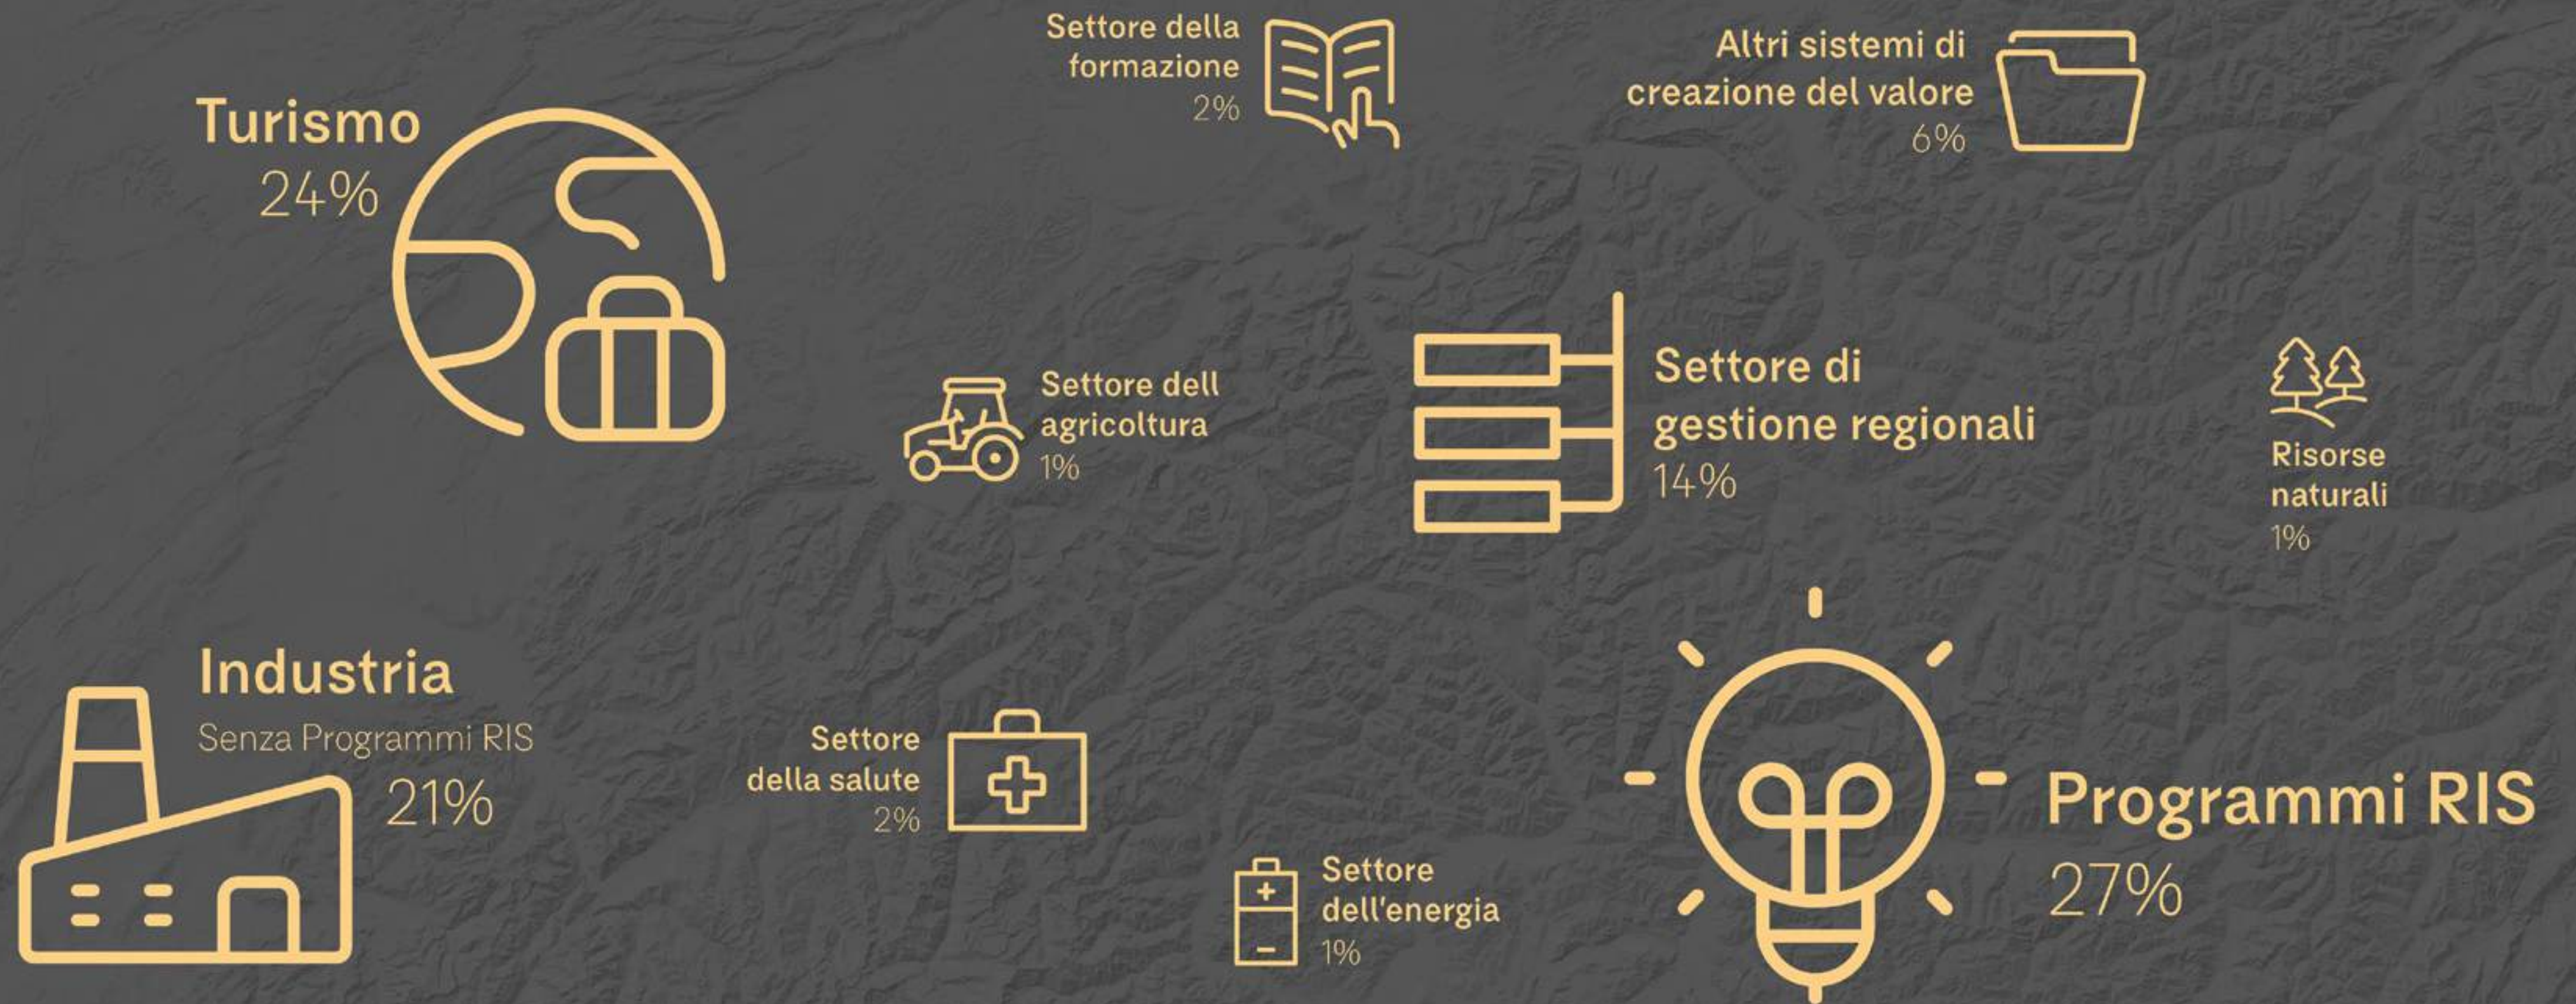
Settore della formazione
2%

Altri sistemi di creazione del valore
6%

Turismo
24%

Settore dell agricoltura
1%

Settore di gestione regionali
14%

Risorse naturali
1%

Industria
Senza Programmi RIS
21%

Settore della salute
2%

Settore dell'energia
1%

Programmi RIS
27%